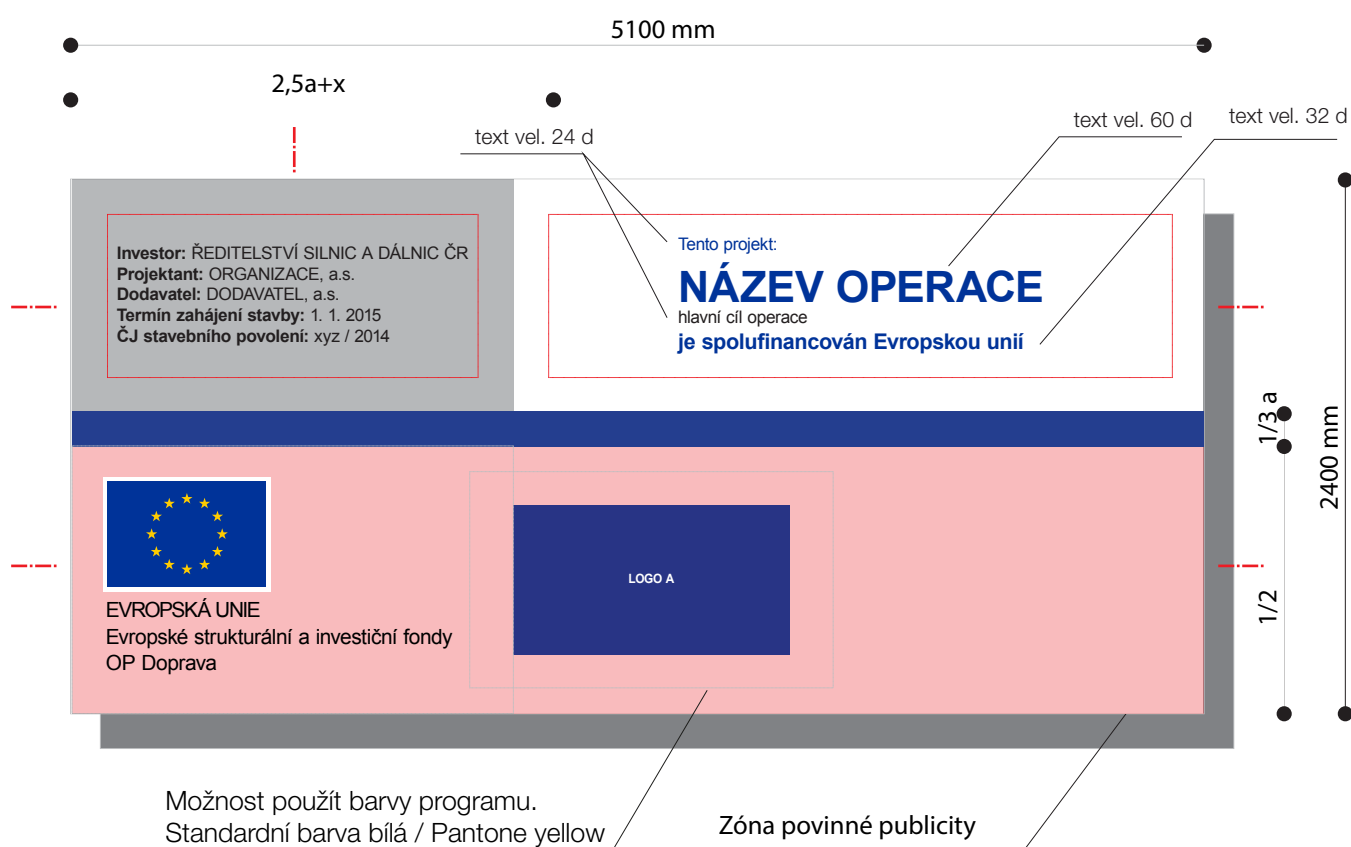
5100 mm

2,5a+x

text vel. 24 d

text vel. 60 d

text vel. 32 d

Investor: ŘEDITELSTVÍ SILNIC A DÁLNIC ČR
Projektant: ORGANIZACE, a.s.
Dodavatel: DODAVATEL, a.s.
Termín zahájení stavby: 1. 1. 2015
ČJ stavebního povolení: xyz / 2014

Tento projekt:
NÁZEV OPERACE
hlavní cíl operace
je spolufinancován Evropskou unií

1/3 a

2400 mm

LOGO A

1/2

EVROPSKÁ UNIE
Evropské strukturální a investiční fondy
OP Doprava

Možnost použít barvy programu.
Standardní barva bílá / Pantone yellow

Zóna povinné publicity